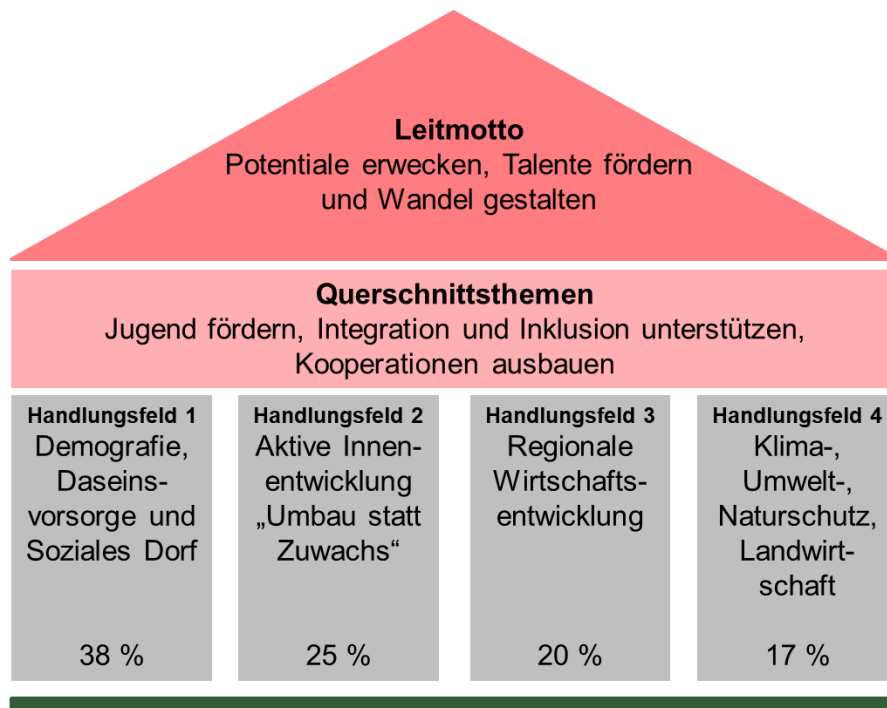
**Leitmotto**
Potentiale erwecken, Talente fördern und Wandel gestalten

**Querschnittsthemen**
Jugend fördern, Integration und Inklusion unterstützen, Kooperationen ausbauen

**Handlungsfeld 1**
Demografie, Daseinsvorsorge und Soziales Dorf

38 %

**Handlungsfeld 2**
Aktive Innenentwicklung „Umbau statt Zuwachs“

25 %

**Handlungsfeld 3**
Regionale Wirtschaftsentwicklung

20 %

**Handlungsfeld 4**
Klima-, Umwelt-, Naturschutz, Landwirtschaft

17 %